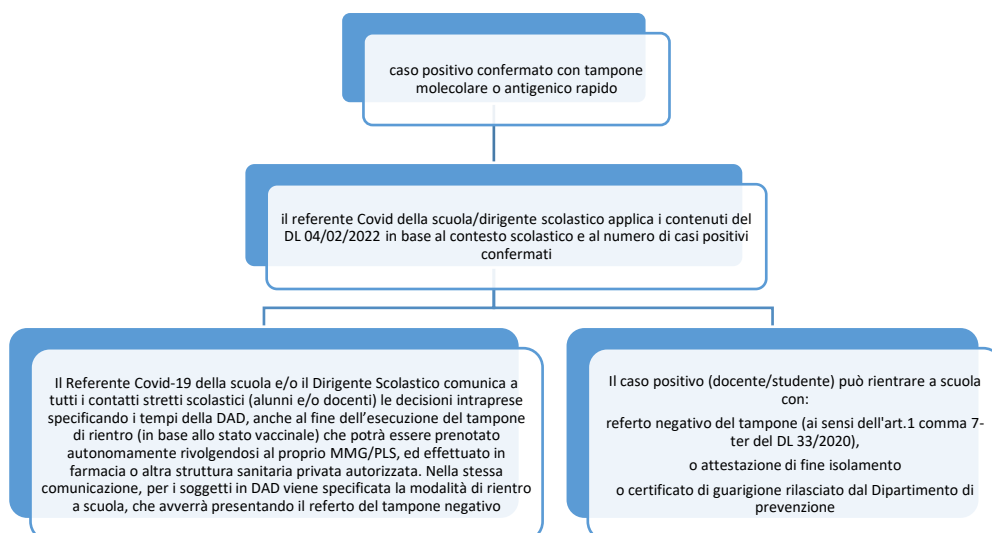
caso positivo confermato con tampone molecolare o antigenico rapido

il referente Covid della scuola/dirigente scolastico applica i contenuti del DL 04/02/2022 in base al contesto scolastico e al numero di casi positivi confermati

Il Referente Covid-19 della scuola e/o il Dirigente Scolastico comunica a tutti i contatti stretti scolastici (alunni e/o docenti) le decisioni intraprese specificando i tempi della DAD, anche al fine dell'esecuzione del tampone di rientro (in base allo stato vaccinale) che potrà essere prenotato autonomamente rivolgendosi al proprio MMG/PLS, ed effettuato in farmacia o altra struttura sanitaria privata autorizzata. Nella stessa comunicazione, per i soggetti in DAD viene specificata la modalità di rientro a scuola, che avverrà presentando il referto del tampone negativo

Il caso positivo (docente/studente) può rientrare a scuola con:

referto negativo del tampone (ai sensi dell'art.1 comma 7-ter del DL 33/2020),

o attestazione di fine isolamento

o certificato di guarigione rilasciato dal Dipartimento di prevenzione